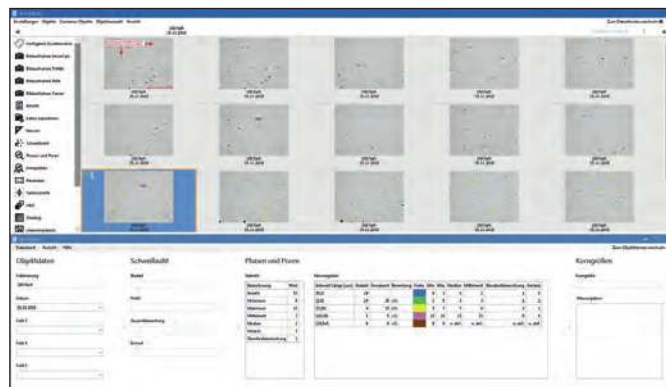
Einstellungen Objekte Camera Objekt Objektauswahl Ansicht

Zum Dateibrowser wechseln

Verfügbare Funktionen

Objektdaten

Bezeichnung

Datum

Feld 1

Feld 2

Feld 3

Schwellwert

Phasen und Poren

Korngrößen

Korngröße

Messergebnis